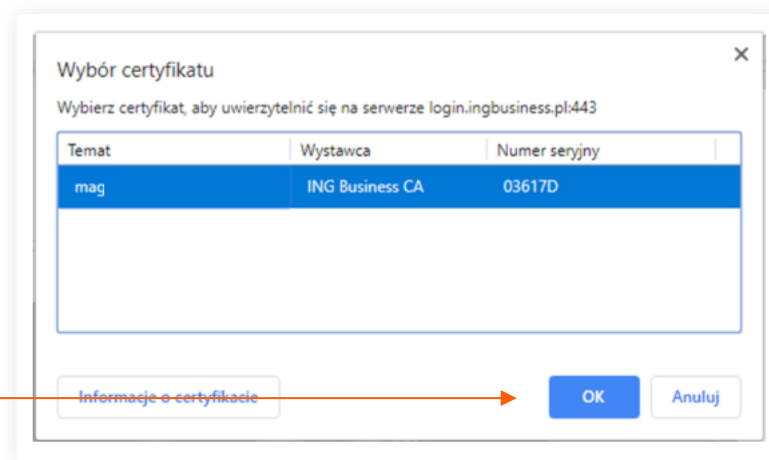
Wybór certyfikatu

×

Wybierz certyfikat, aby uwierzytelnić się na serwerze login.ingbusiness.pl:443

| Temat | Wystawca | Numer seryjny |
|---|---|---|
| mag | ING Business CA | 03617D |

Informacje o certyfikacie

OK

Anuluj